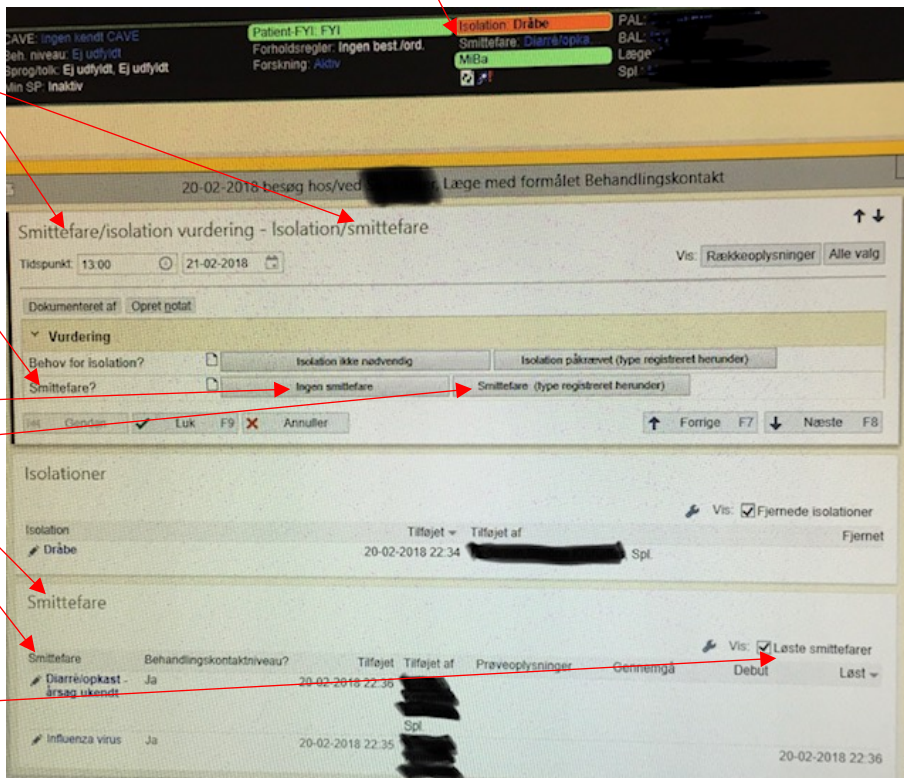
CAVE: Ingen kendt CAVE
Beh. niveau: Ej udfyldt
Sprog/tolk: Ej udfyldt, Ej udfyldt
in SP: Inaktiv

Patient-FYI: FYI
Forholdsregler: Ingen best./ord.
Forskning: Aktiv

Isolation: Dråbe
Smittefare: Diarré/opka
MiBa

PAL:
BAL:
Læge
Spl

20-02-2018 besøg hos/ved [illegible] Læge med formålet Behandlingskontakt

Smittefare/isolation vurdering - Isolation/smittefare

Tidspunkt 13:00 21-02-2018

Vis: Rækkeoplysninger Alle valg

Dokumenteret af Opret notat

Vurdering

Behov for isolation? Isolation ikke nødvendig Isolation påkrævet (type registreret herunder)

Smittefare? Ingen smittefare Smittefare (type registreret herunder)

Gendan Luk F9 Annuller Forrige F7 Næste F8

Isolationer

Vis: Fjernede isolationer

| Isolation | Tilføjet | Tilføjet af | Fjernet |
|---|---|---|---|
| Dråbe | 20-02-2018 22:34 | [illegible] Spl. | |

Smittefare

Vis: Løste smittefarer

| Smittefare | Behandlingskontaktniveau? | Tilføjet | Tilføjet af | Prøveoplysninger | Gennemgå | Debut | Løst |
|---|---|---|---|---|---|---|---|
| Diarré/opkast - årsag ukendt | Ja | 20-02-2018 22:36 | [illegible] Spl | | | | |
| Influenza virus | Ja | 20-02-2018 22:35 | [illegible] | | | | 20-02-2018 22:36 |